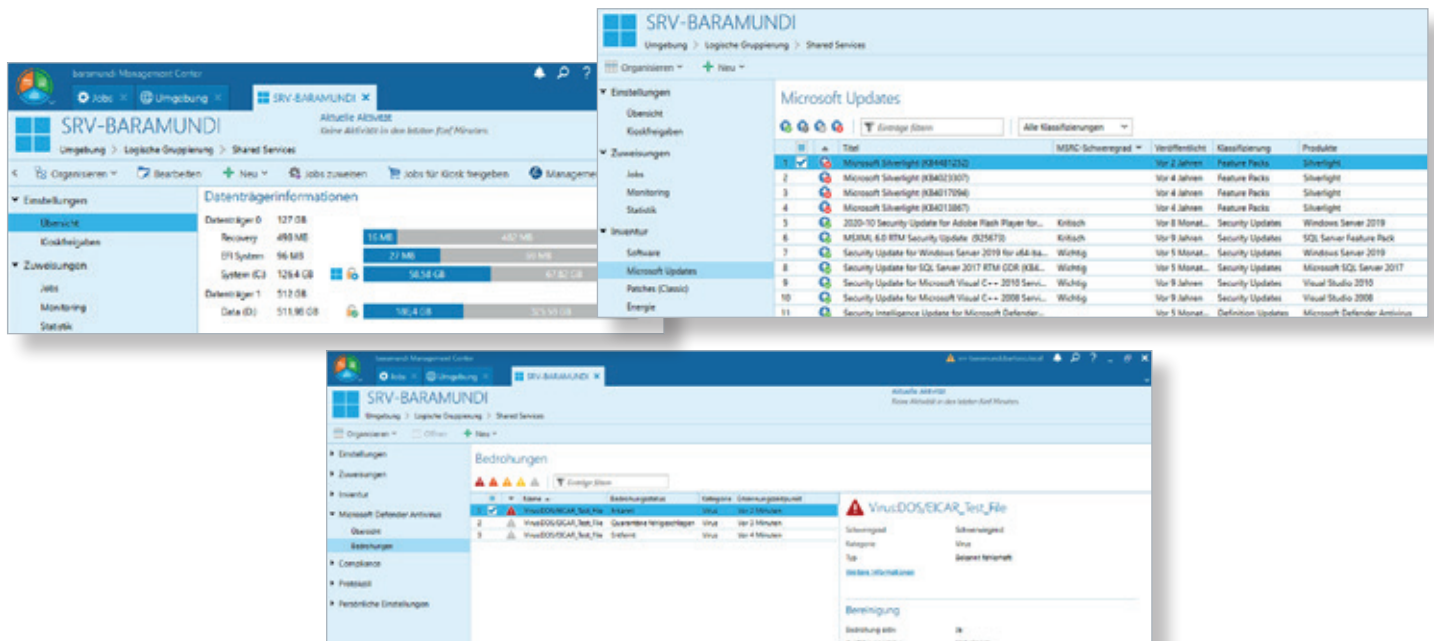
baramundi Management Center
Jobs
Umgebung
SRV-BARAMUNDI
SRV-BARAMUNDI
Aktuelle Aktivität
Keine Aktivität in den letzten fünf Minuten
Umgebung > Logische Gruppierung > Shared Services
Organisieren
Bearbeiten
Neu
Jobs zuweisen
Jobs für Kiosk freigeben
Manageme
Einstellungen
Übersicht
Kioskfreigaben
Zuweisungen
Jobs
Monitoring
Statistik
Datenträgerinformationen
Datenträger 0 127 GB
Recovery 498 MB
EFI System 96 MB
System (C:) 126,4 GB
Datenträger 1 512 GB
Data (D:) 511,98 GB
16 MB
482 MB
27 MB
69 MB
58,58 GB
67,82 GB
186,4 GB
325,58 GB

SRV-BARAMUNDI
Umgebung > Logische Gruppierung > Shared Services
Organisieren
Neu
Einstellungen
Übersicht
Kioskfreigaben
Zuweisungen
Jobs
Monitoring
Statistik
Inventur
Software
Microsoft Updates
Patches (Classic)
Energie
Microsoft Updates
Einträge filtern
Alle Klassifizierungen

| | | Titel | MSRC-Schweregrad | Veröffentlicht | Klassifizierung | Produkte |
|---|---|---|---|---|---|---|
| 1 | | Microsoft Silverlight (KB4481252) | | Vor 2 Jahren | Feature Packs | Silverlight |
| 2 | | Microsoft Silverlight (KB4023307) | | Vor 4 Jahren | Feature Packs | Silverlight |
| 3 | | Microsoft Silverlight (KB4017094) | | Vor 4 Jahren | Feature Packs | Silverlight |
| 4 | | Microsoft Silverlight (KB4013867) | | Vor 4 Jahren | Feature Packs | Silverlight |
| 5 | | 2020-10 Security Update for Adobe Flash Player for... | Kritisch | Vor 8 Monat... | Security Updates | Windows Server 2019 |
| 6 | | MSXML 6.0 RTM Security Update (925673) | Kritisch | Vor 9 Jahren | Security Updates | SQL Server Feature Pack |
| 7 | | Security Update for Windows Server 2019 for x64-ba... | Wichtig | Vor 5 Monat... | Security Updates | Windows Server 2019 |
| 8 | | Security Update for SQL Server 2017 RTM GDR (KB4... | Wichtig | Vor 5 Monat... | Security Updates | Microsoft SQL Server 2017 |
| 9 | | Security Update for Microsoft Visual C++ 2010 Servi... | Wichtig | Vor 9 Jahren | Security Updates | Visual Studio 2010 |
| 10 | | Security Update for Microsoft Visual C++ 2008 Servi... | Wichtig | Vor 9 Jahren | Security Updates | Visual Studio 2008 |
| 11 | | Security Intelligence Update for Microsoft Defender... | | Vor 5 Monat... | Definition Updates | Microsoft Defender Antivirus |

baramundi Management Center
Jobs
Umgebung
SRV-BARAMUNDI
SRV-BARAMUNDI
Aktuelle Aktivität
Keine Aktivität in den letzten fünf Minuten
Umgebung > Logische Gruppierung > Shared Services
Organisieren
Öffnen
Neu
Einstellungen
Zuweisungen
Inventur
Microsoft Defender Antivirus
Übersicht
Bedrohungen
Compliance
Protokoll
Persönliche Einstellungen
Bedrohungen
Einträge filtern

| | | Name | Bedrohungsstatus | Kategorie | Erkennungszeitpunkt |
|---|---|---|---|---|---|
| 1 | | Virus:DOS/EICAR_Test_File | Erkannt | Virus | Vor 2 Minuten |
| 2 | | Virus:DOS/EICAR_Test_File | Quarantäne fehlgeschlagen | Virus | Vor 2 Minuten |
| 3 | | Virus:DOS/EICAR_Test_File | Entfernt | Virus | Vor 4 Minuten |

Virus:DOS/EICAR_Test_File
Schweregrad Schwerwiegend
Kategorie Virus
Typ Bekannt fehlerhaft
Weitere Informationen
Bereinigung
Bereinigung aktiv Ja